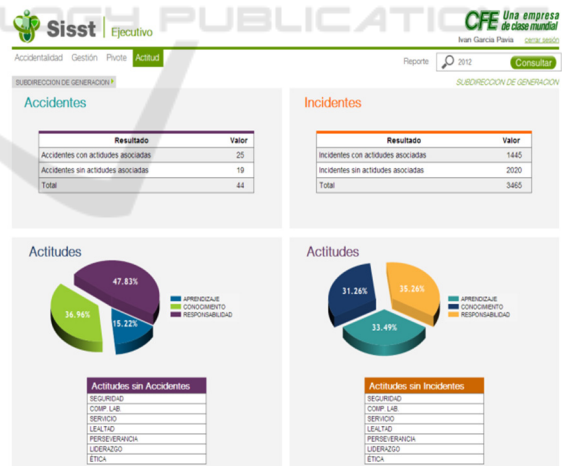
Sisst | Ejecutivo

CFE Una empresa de clase mundial

Ivan Garcia Pavia cerrar sesión

Accidentalidad Gestión Pivote Actitud

Reporte 2012 Consultar

SUBDIRECCION DE GENERACION

SUBDIRECCION DE GENERACION

Accidentes

| Resultado | Valor |
|---|---|
| Accidentes con actidudes asociadas | 25 |
| Accidentes sin actidudes asociadas | 19 |
| Total | 44 |

Incidentes

| Resultado | Valor |
|---|---|
| Incidentes con actidudes asociadas | 1445 |
| Incidentes sin actidudes asociadas | 2020 |
| Total | 3465 |

Actitudes

47.83%
36.96%
15.22%

APRENDIZAJE
CONOCIMIENTO
RESPONSABILIDAD

Actitudes

31.26%
35.26%
33.49%

APRENDIZAJE
CONOCIMIENTO
RESPONSABILIDAD

| Actitudes sin Accidentes |
|---|
| SEGURIDAD |
| COMP. LAB. |
| SERVICIO |
| LEALTAD |
| PERSEVERANCIA |
| LIDERAZGO |
| ÉTICA |

| Actitudes sin Incidentes |
|---|
| SEGURIDAD |
| COMP. LAB. |
| SERVICIO |
| LEALTAD |
| PERSEVERANCIA |
| LIDERAZGO |
| ÉTICA |